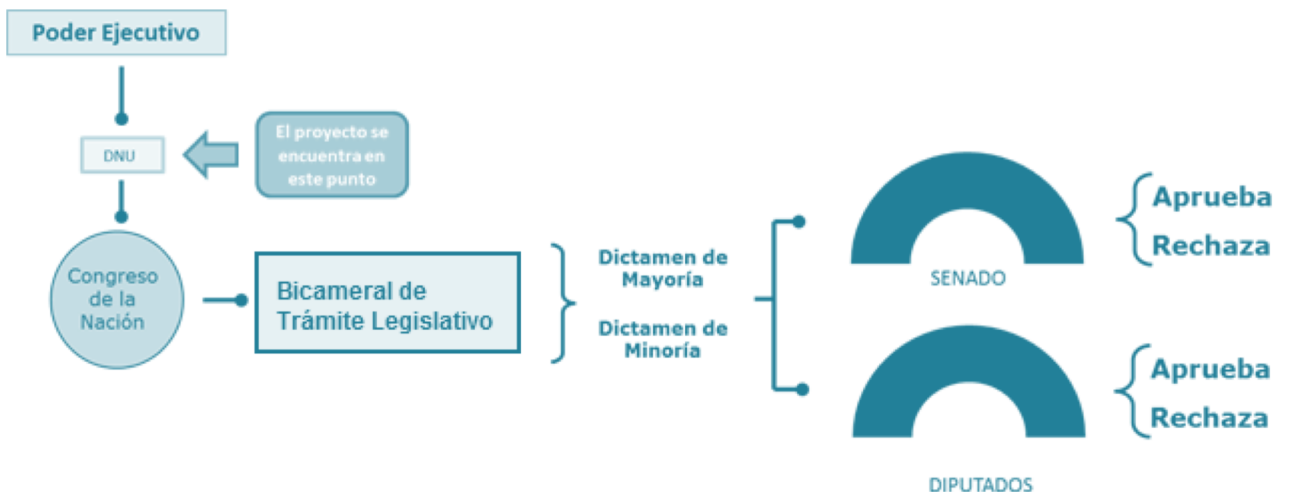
Poder Ejecutivo

DNU

El proyecto se encuentra en este punto

Congreso de la Nación

Bicameral de Trámite Legislativo

Dictamen de Mayoría

Dictamen de Minoría

SENADO

Aprueba
Rechaza

DIPUTADOS

Aprueba
Rechaza